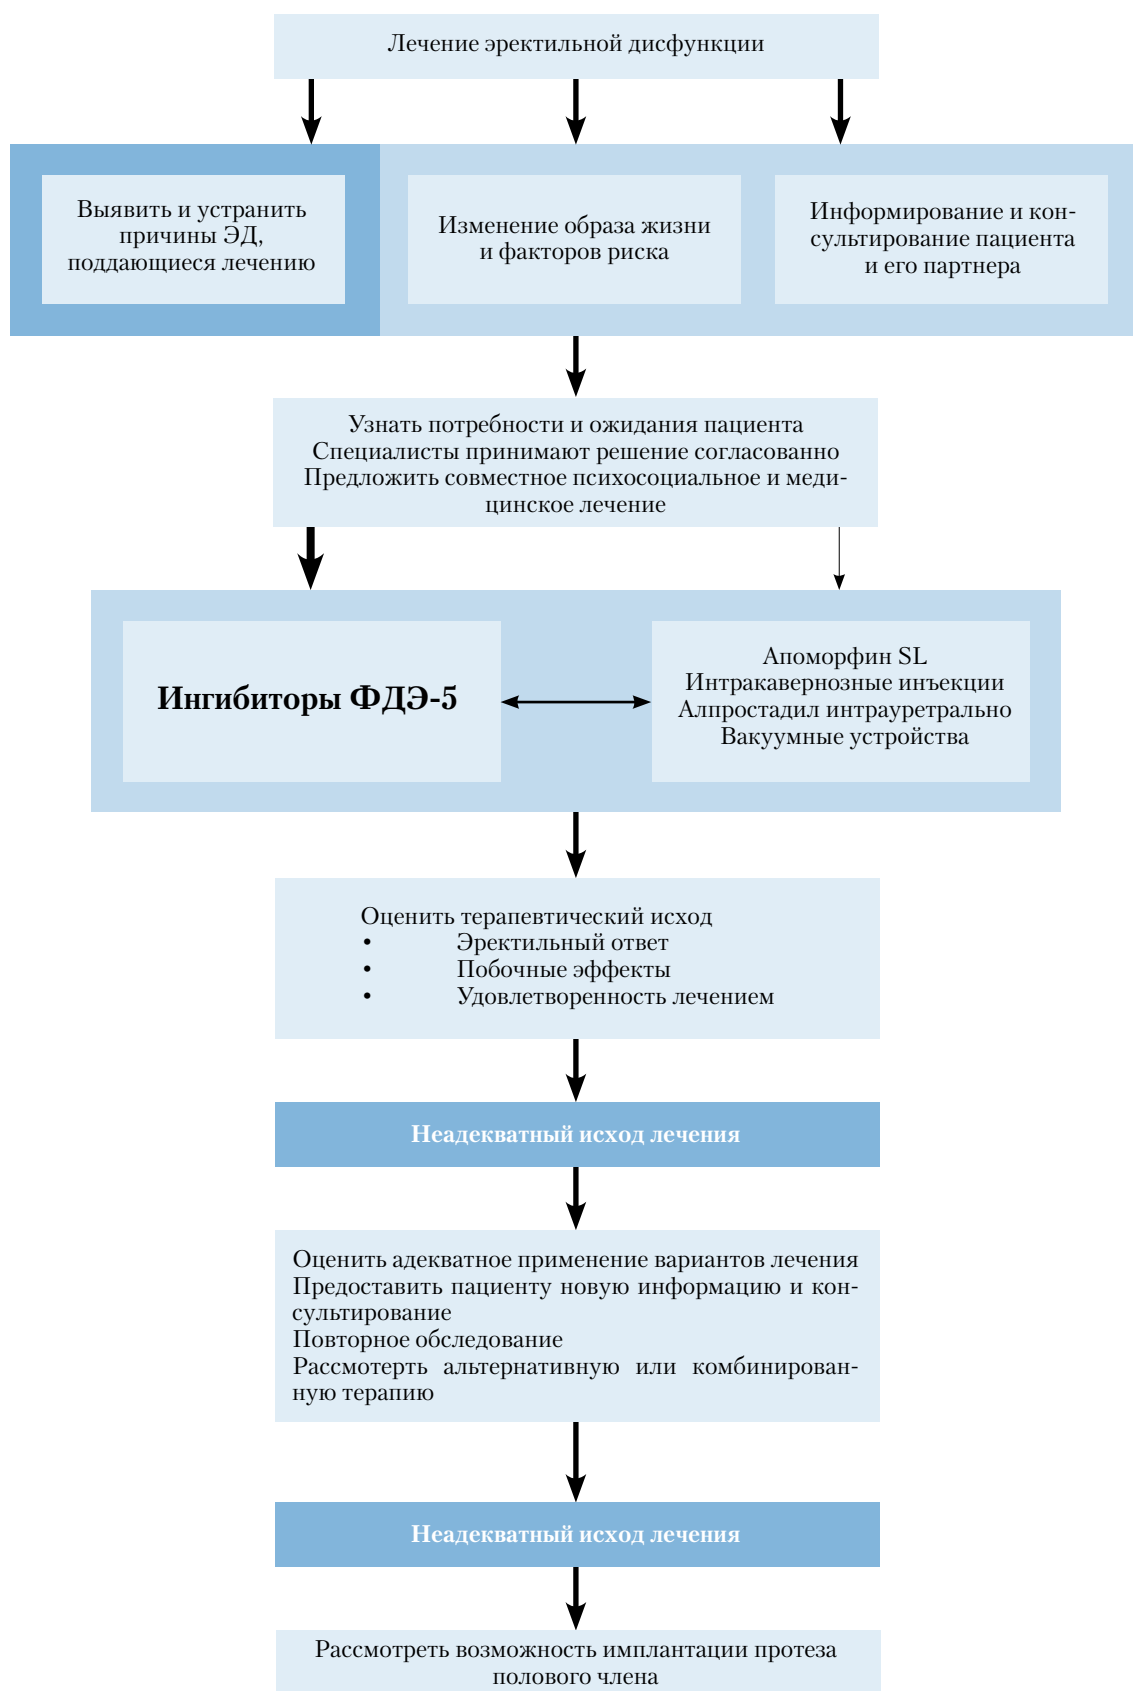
Лечение эректильной дисфункции

Выявить и устранить причины ЭД, поддающиеся лечению

Изменение образа жизни и факторов риска

Информирование и консультирование пациента и его партнера

Узнать потребности и ожидания пациента
Специалисты принимают решение согласованно
Предложить совместное психосоциальное и медицинское лечение

**Ингибиторы ФДЭ-5**

Апоморфин SL
Интракавернозные инъекции
Алпростадил интрауретрально
Вакуумные устройства

Оценить терапевтический исход
• Эректильный ответ
• Побочные эффекты
• Удовлетворенность лечением

**Неадекватный исход лечения**

Оценить адекватное применение вариантов лечения
Предоставить пациенту новую информацию и консультирование
Повторное обследование
Рассмотерть альтернативную или комбинированную терапию

**Неадекватный исход лечения**

Рассмотреть возможность имплантации протеза полового члена